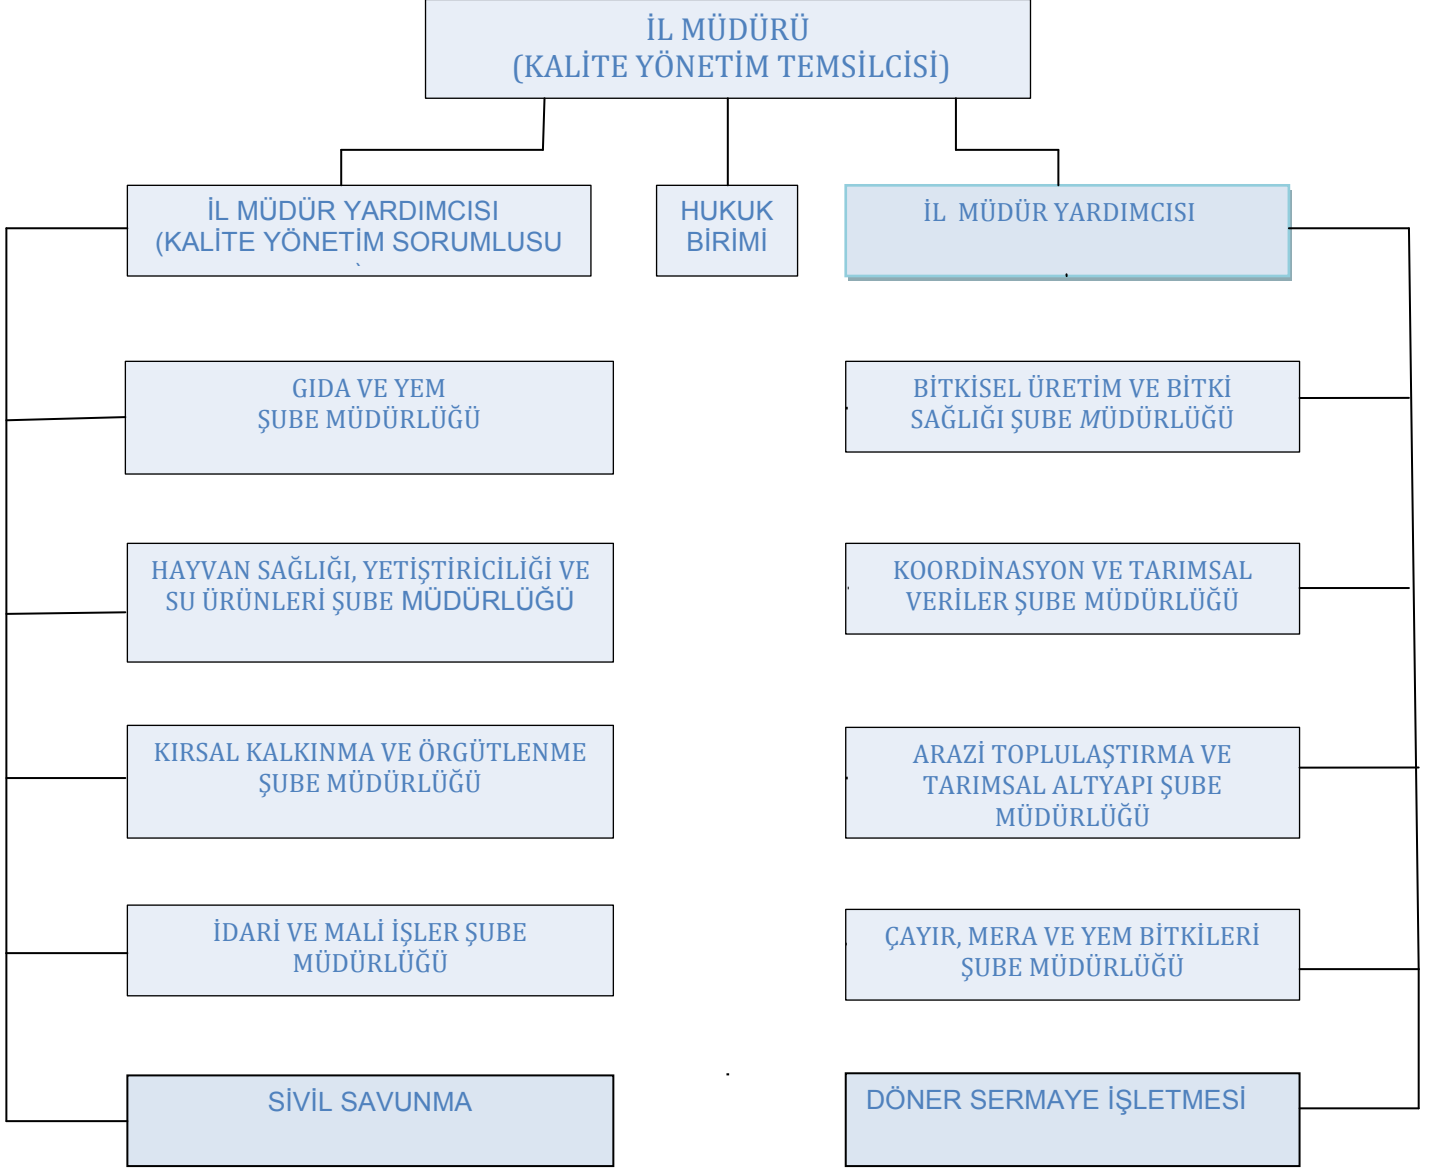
İL MÜDÜRÜ
(KALİTE YÖNETİM TEMSİLCİSİ)

İL MÜDÜR YARDIMCISI
(KALİTE YÖNETİM SORUMLUSU

HUKUK BİRİMİ

İL MÜDÜR YARDIMCISI

GIDA VE YEM ŞUBE MÜDÜRLÜĞÜ

BİTKİSEL ÜRETİM VE BİTKİ SAĞLIĞI ŞUBE MÜDÜRLÜĞÜ

HAYVAN SAĞLIĞI, YETİŞTİRİCİLİĞİ VE SU ÜRÜNLERİ ŞUBE MÜDÜRLÜĞÜ

KOORDİNASYON VE TARIMSAL VERİLER ŞUBE MÜDÜRLÜĞÜ

KIRSAL KALKINMA VE ÖRGÜTLENME ŞUBE MÜDÜRLÜĞÜ

ARAZİ TOPLULAŞTIRMA VE TARIMSAL ALTYAPI ŞUBE MÜDÜRLÜĞÜ

İDARİ VE MALİ İŞLER ŞUBE MÜDÜRLÜĞÜ

ÇAYIR, MERA VE YEM BİTKİLERİ ŞUBE MÜDÜRLÜĞÜ

SİVİL SAVUNMA

DÖNER SERMAYE İŞLETMESİ